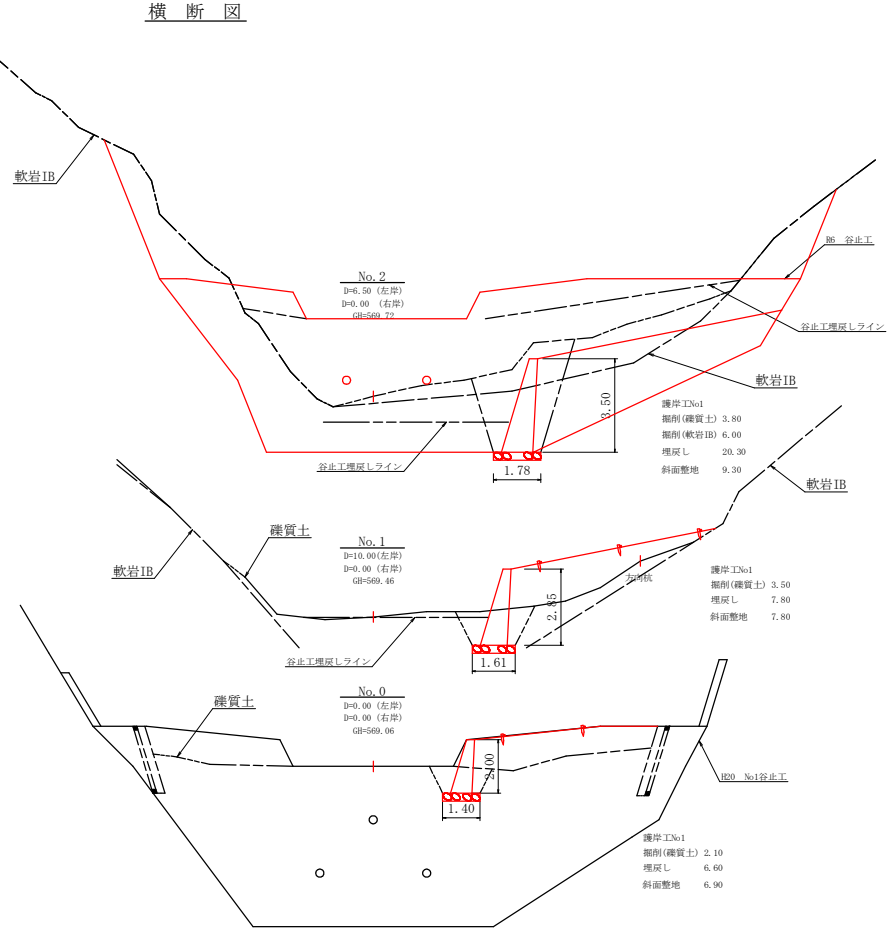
横 断 図

軟岩IB

No.2
D=6.50 (左岸)
D=0.00 (右岸)
GH=569.72

H6 谷止工

谷止工埋戻しライン

軟岩IB

3.50

護岸工No1
掘削(礫質土) 3.80
掘削(軟岩IB) 6.00
埋戻し 20.30
斜面整地 9.30

谷止工埋戻しライン

1.78

軟岩IB

礫質土

No.1
D=10.00(左岸)
D=0.00 (右岸)
GH=569.46

軟岩IB

方向杭

2.85

護岸工No1
掘削(礫質土) 3.50
埋戻し 7.80
斜面整地 7.80

谷止工埋戻しライン

1.61

礫質土

No.0
D=0.00 (左岸)
D=0.00 (右岸)
GH=569.06

2.00

H20 No1谷止工

1.40

護岸工No1
掘削(礫質土) 2.10
埋戻し 6.60
斜面整地 6.90